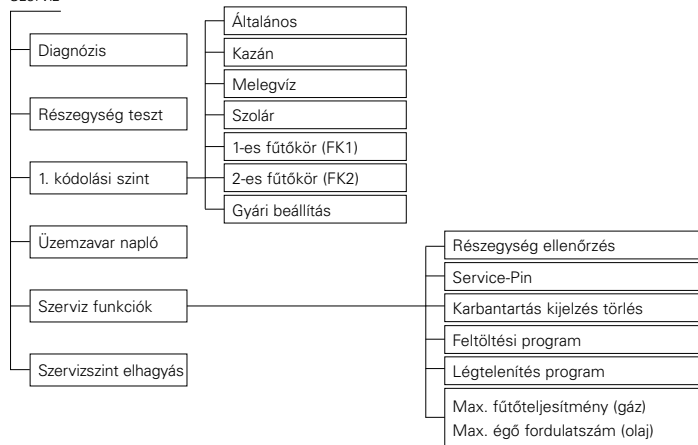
Diagnózis

Részegység teszt

1. kódolási szint

Üzemzavar napló

Szerviz funkciók

Szervizszint elhagyás

Általános

Kazán

Melegvíz

Szolár

1-es fűtőkör (FK1)

2-es fűtőkör (FK2)

Gyári beállítás

Részegység ellenőrzés

Service-Pin

Karbantartás kijelzés törlés

Feltöltési program

Légtelenítés program

Max. fűtőteljesítmény (gáz)
Max. égő fordulatszám (olaj)